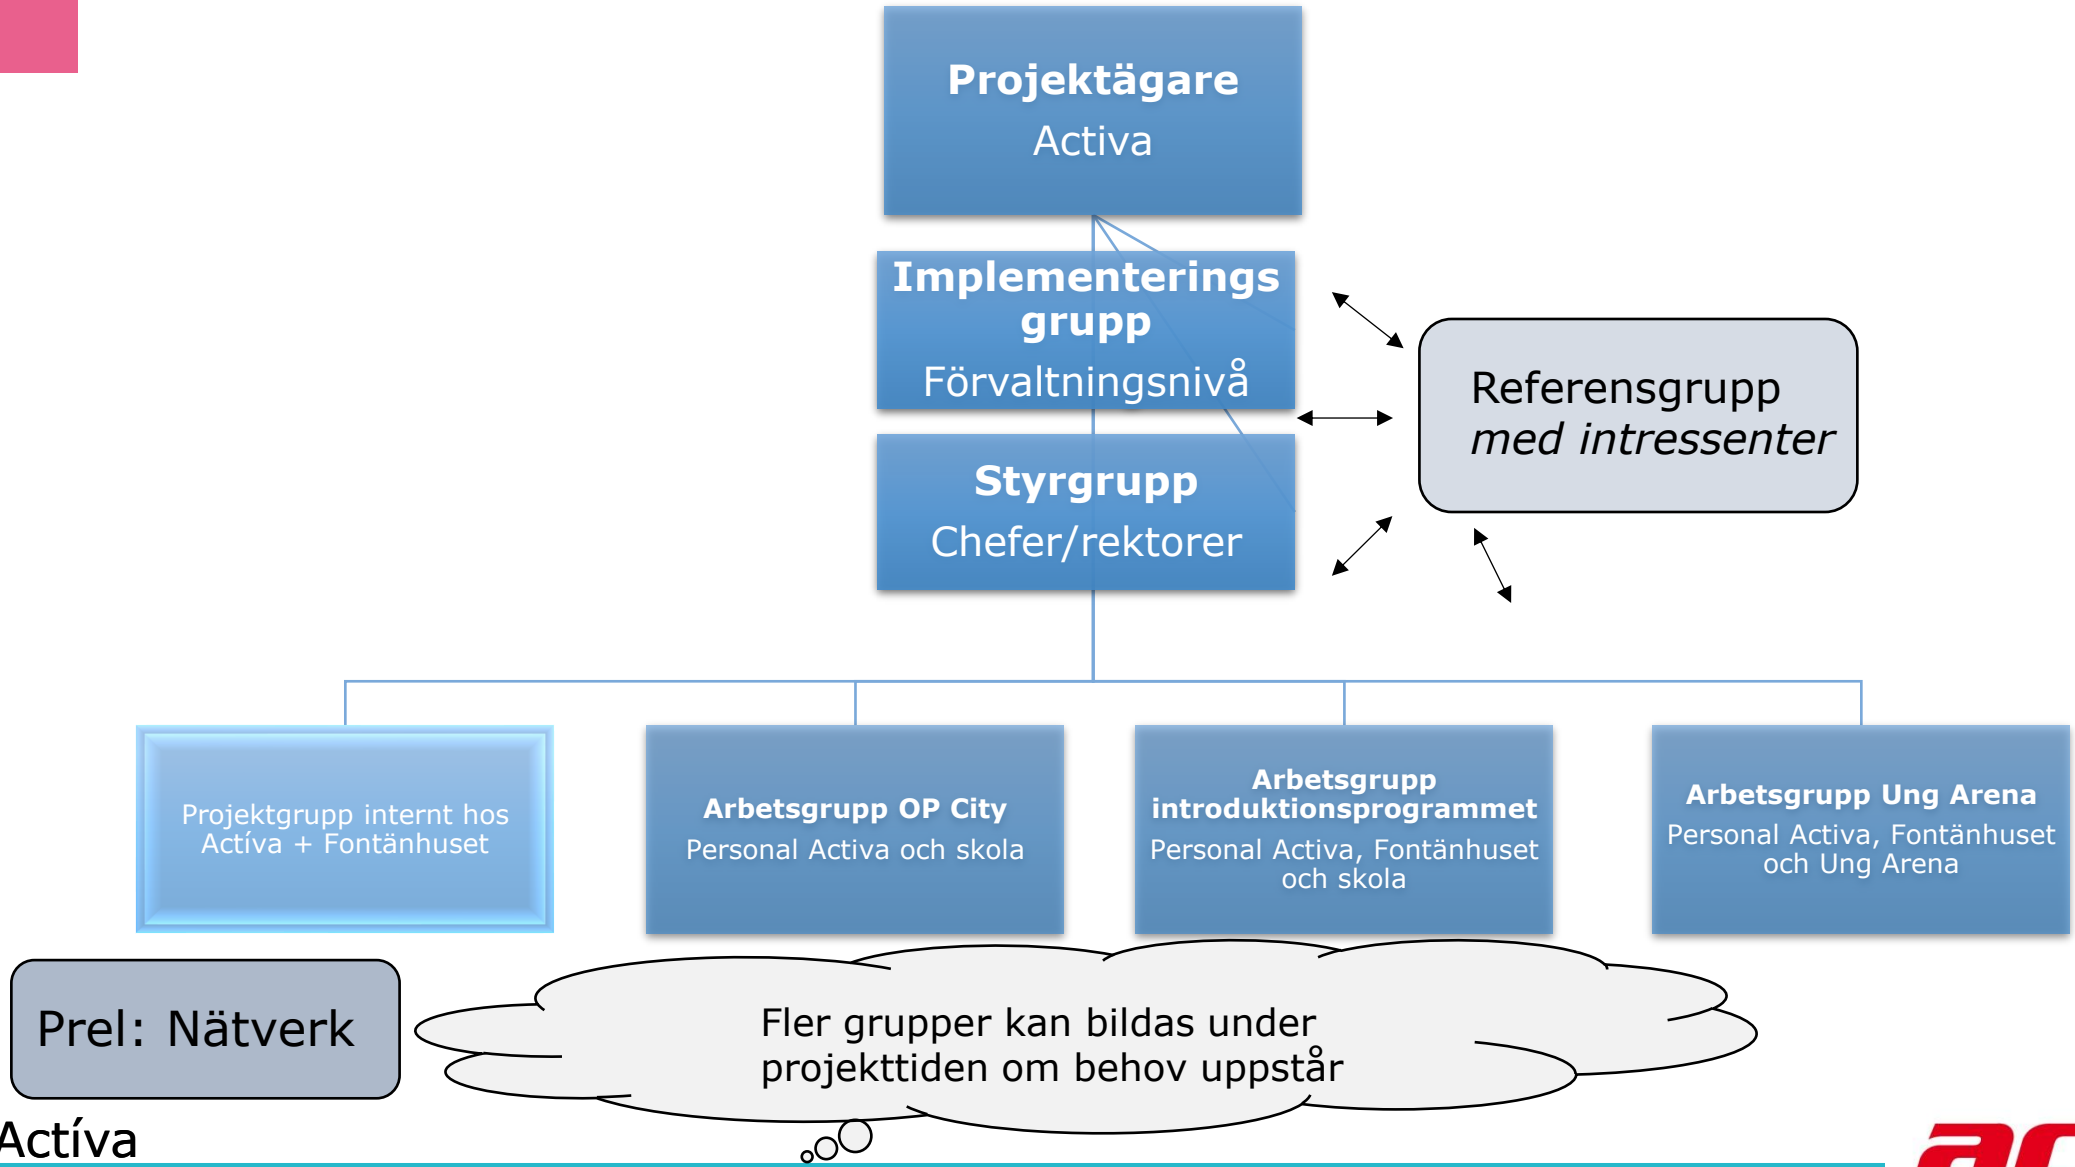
Projektägare
Activa

Implementerings grupp
Förvaltningsnivå

Styrgrupp
Chefer/rektorer

Referensgrupp
*med intressenter*

Projektgrupp internt hos Actíva + Fontänhuset

Arbetsgrupp OP City
Personal Activa och skola

Arbetsgrupp introduktionsprogrammet
Personal Activa, Fontänhuset och skola

Arbetsgrupp Ung Arena
Personal Activa, Fontänhuset och Ung Arena

Prel: Nätverk

Fler grupper kan bildas under projekttiden om behov uppstår

Actíva